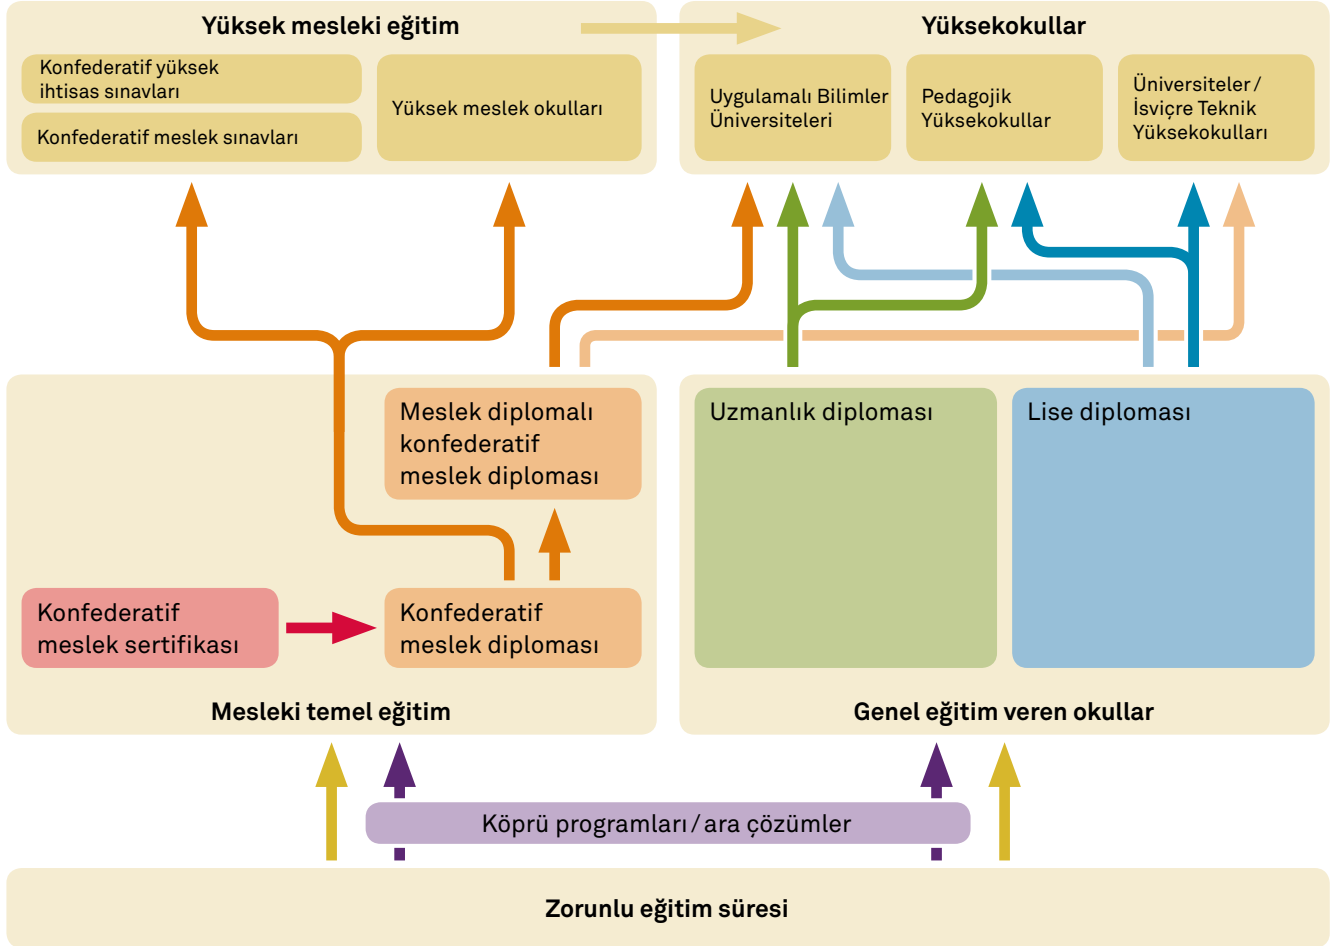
Yüksek mesleki eğitim

Konfederatif yüksek ihtisas sınavları

Konfederatif meslek sınavları

Yüksek meslek okulları

Yüksekokullar

Uygulamalı Bilimler Üniversiteleri

Pedagojik Yüksekokullar

Üniversiteler / İsviçre Teknik Yüksekokulları

Meslek diplomalı konfederatif meslek diploması

Konfederatif meslek sertifikası

Konfederatif meslek diploması

Mesleki temel eğitim

Uzmanlık diploması

Lise diploması

Genel eğitim veren okullar

Köprü programları / ara çözümler

Zorunlu eğitim süresi